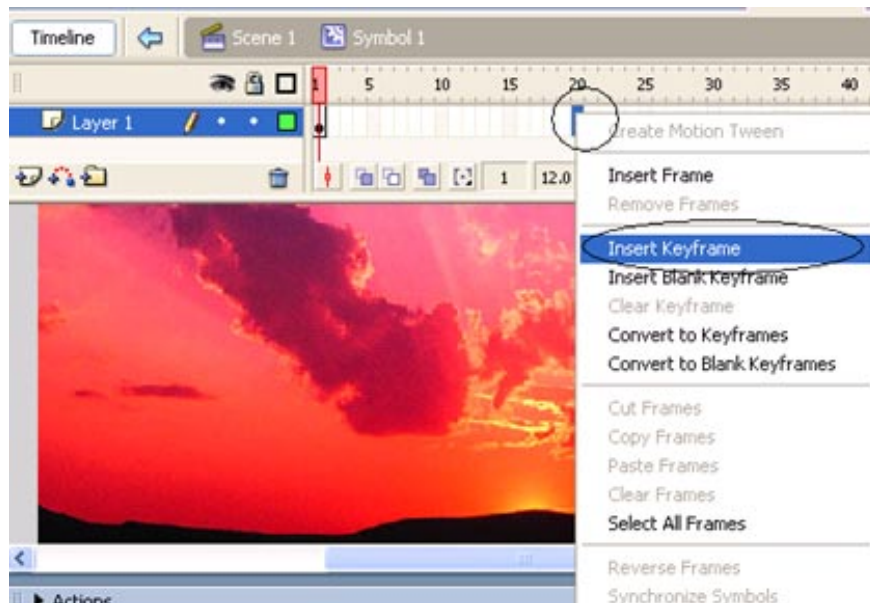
Timeline
Scene 1
Symbol 1
1 5 10 15 20 25 30 35 40
Layer 1
1
12.0
Create Motion Tween
Insert Frame
Remove Frames
Insert Keyframe
Insert Blank Keyframe
Clear Keyframe
Convert to Keyframes
Convert to Blank Keyframes
Cut Frames
Copy Frames
Paste Frames
Clear Frames
Select All Frames
Reverse Frames
Synchronize Symbols
Actions